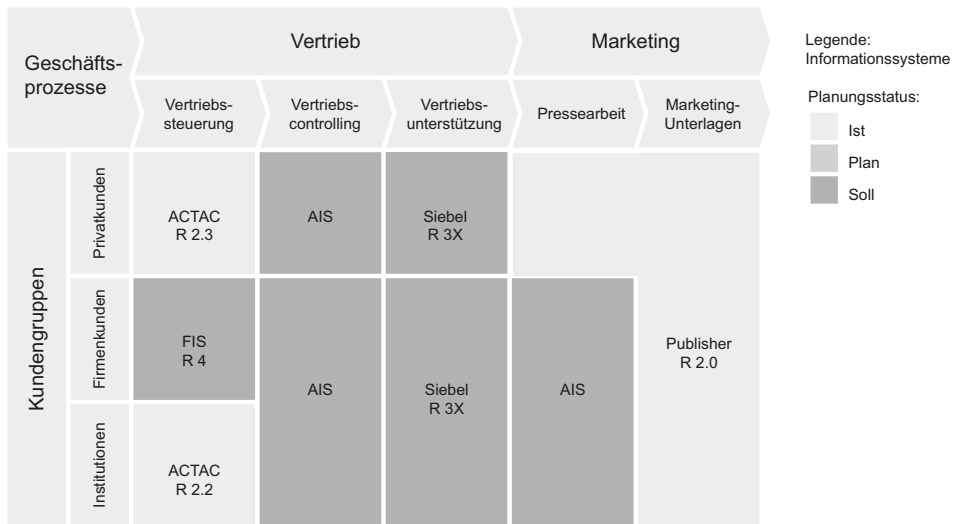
Geschäftsprozesse

Vertrieb

Marketing

Vertriebssteuerung

Vertriebscontrolling

Vertriebsunterstützung

Pressearbeit

Marketing-Unterlagen

Legende: Informationssysteme

Planungsstatus:

Ist

Plan

Soll

Kundengruppen

Privatkunden

Firmenkunden

Institutionen

ACTAC R 2.3

AIS

Siebel R 3X

FIS R 4

AIS

Siebel R 3X

AIS

Publisher R 2.0

ACTAC R 2.2